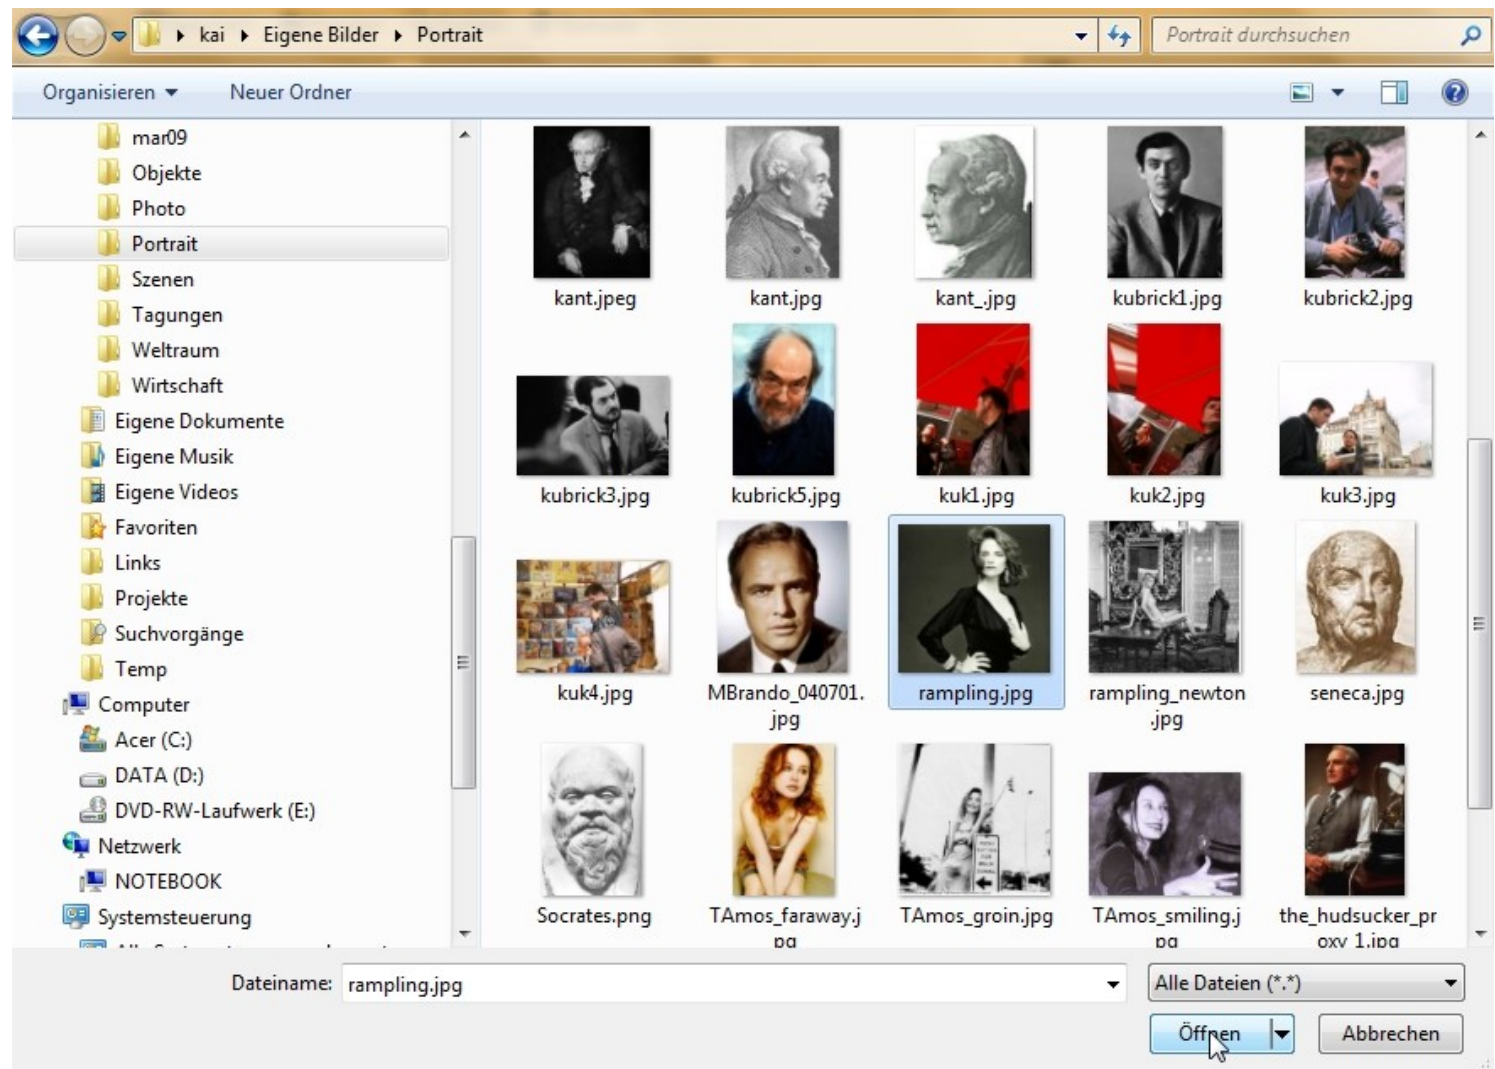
kai ▸ Eigene Bilder ▸ Portrait

Portrait durchsuchen

Organisieren ▾ Neuer Ordner

mar09
Objekte
Photo
Portrait
Szenen
Tagungen
Weltraum
Wirtschaft
Eigene Dokumente
Eigene Musik
Eigene Videos
Favoriten
Links
Projekte
Suchvorgänge
Temp
Computer
Acer (C:)
DATA (D:)
DVD-RW-Laufwerk (E:)
Netzwerk
NOTEBOOK
Systemsteuerung

kant.jpeg
kant.jpg
kant_.jpg
kubrick1.jpg
kubrick2.jpg
kubrick3.jpg
kubrick5.jpg
kuk1.jpg
kuk2.jpg
kuk3.jpg
kuk4.jpg
MBrando_040701.jpg
rampling.jpg
rampling_newton.jpg
seneca.jpg
Socrates.png
TAmos_faraway.jpg
TAmos_groin.jpg
TAmos_smiling.jpg
the_hudsucker_proxy_1.jpg

Dateiname: rampling.jpg
Alle Dateien (*.*)
Öffnen
Abbrechen